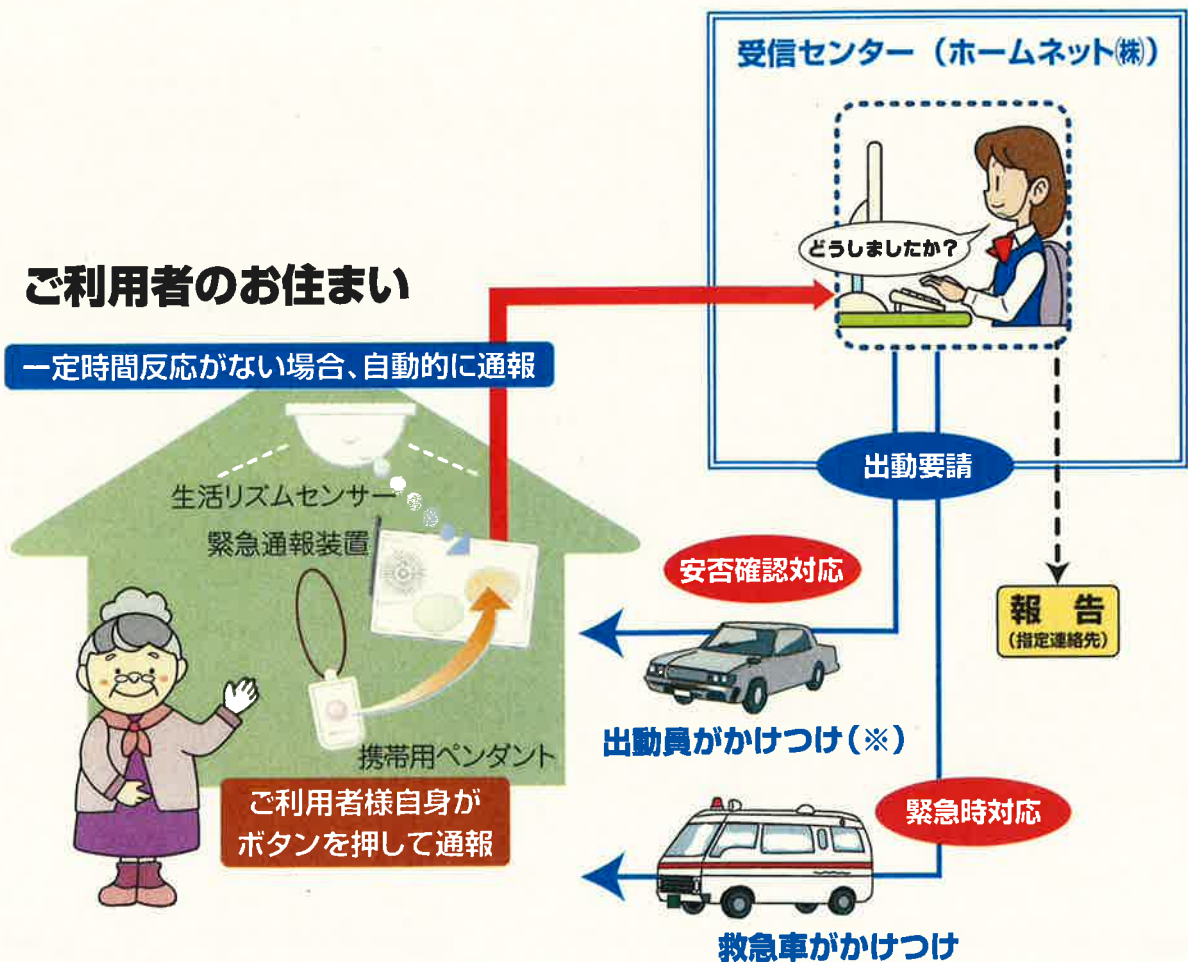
受信センター（ホームネット㈱）

どうしましたか？

ご利用者のお住まい

一定時間反応がない場合、自動的に通報

生活リズムセンサー

緊急通報装置

携帯用ペンダント

ご利用者様自身が
ボタンを押して通報

出動要請

安否確認対応

報告
（指定連絡先）

出動員がかけつけ（※）

緊急時対応

救急車がかけつけ